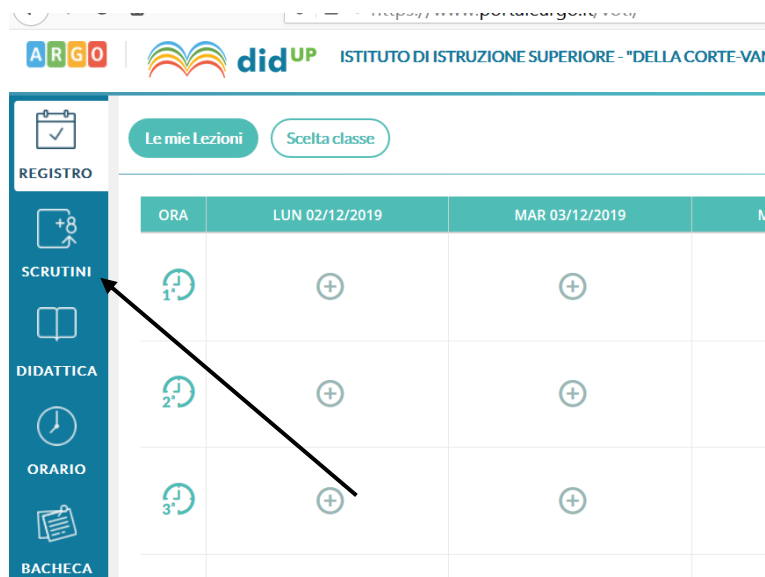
https://www.portaleargo.it/voti/

ARGO didUP ISTITUTO DI ISTRUZIONE SUPERIORE - "DELLA CORTE-VAN

REGISTRO

SCRUTINI

DIDATTICA

ORARIO

BACHECA

Le mie Lezioni

Scelta classe

| ORA | LUN 02/12/2019 | MAR 03/12/2019 | M |
|---|---|---|---|
| 1ª | | | |
| 2ª | | | |
| 3ª | | | |